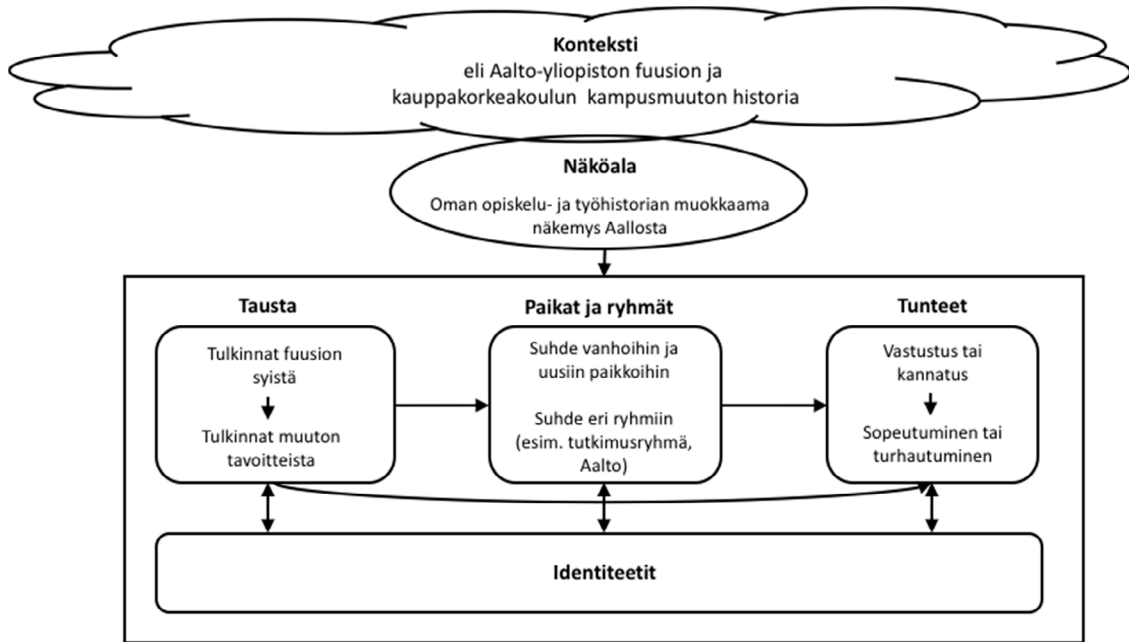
Konteksti
eli Aalto-yliopiston fuusion ja kauppakorkeakoulun kampusmuuton historia

Näköala
Oman opiskelu- ja työhistorian muokkaama näkemys Aallosta

Tausta
Tulkinnat fuusion syistä
Tulkinnat muuton tavoitteista

Paikat ja ryhmät
Suhde vanhoihin ja uusiin paikkoihin
Suhde eri ryhmiin (esim. tutkimusryhmä, Aalto)

Tunteet
Vastustus tai kannatus
Sopeutuminen tai turhautuminen

Identiteetit